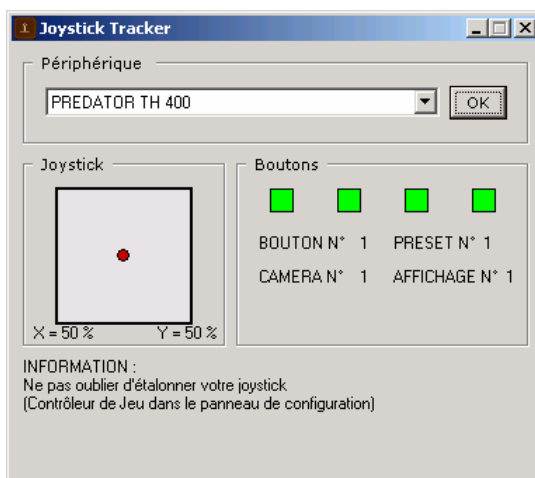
Joystick Tracker

Périphérique

PREDATOR TH 400

OK

Joystick

X = 50 %

Y = 50 %

Boutons

BOUTON N° 1

PRESET N° 1

CAMERA N° 1

AFFICHAGE N° 1

INFORMATION :
Ne pas oublier d'étalonner votre joystick
(Contrôleur de Jeu dans le panneau de configuration)